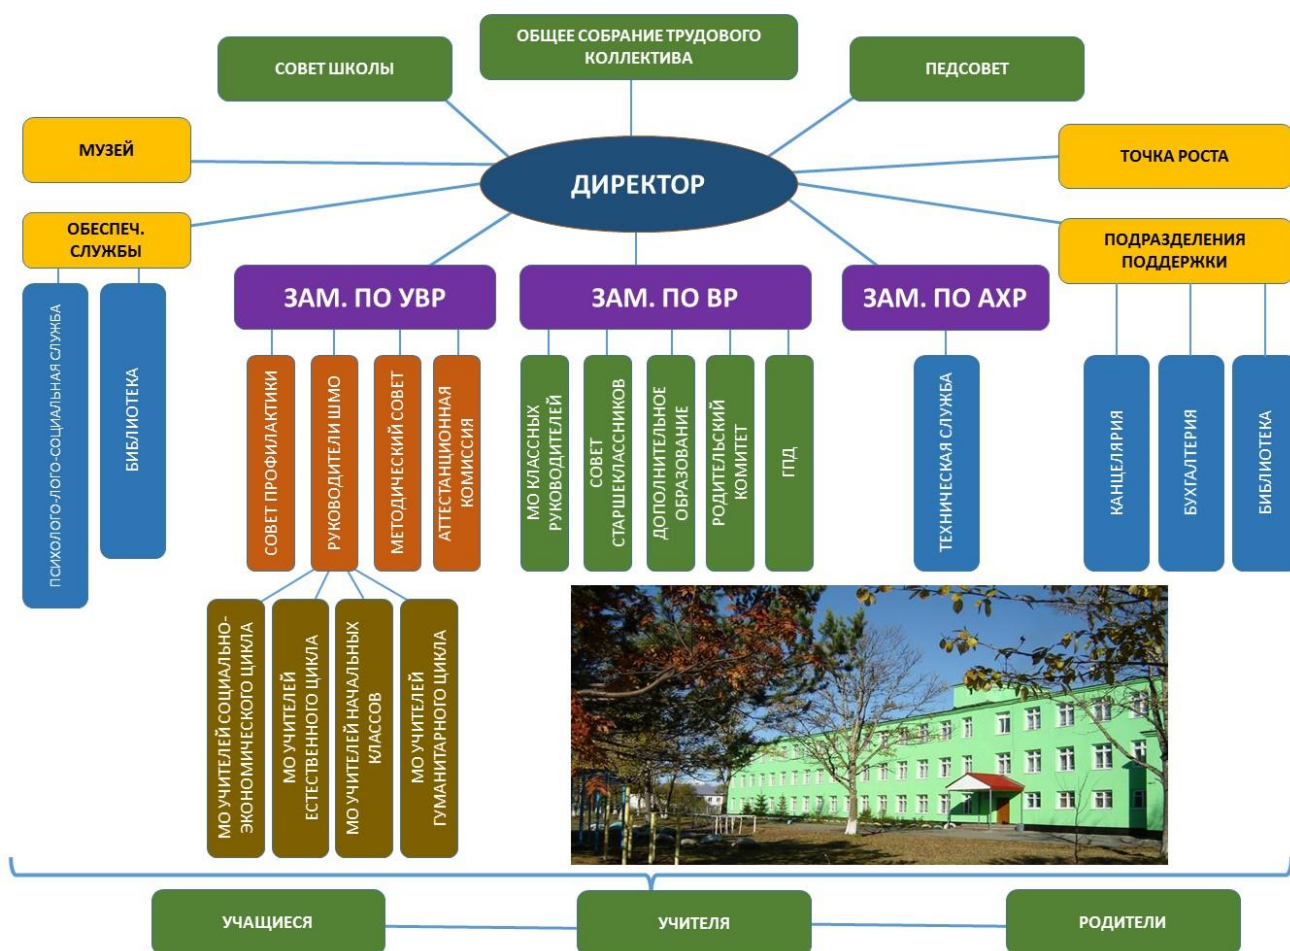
ОБЩЕЕ СОБРАНИЕ ТРУДОВОГО КОЛЛЕКТИВА

СОВЕТ ШКОЛЫ

ПЕДСОВЕТ

МУЗЕЙ

ДИРЕКТОР

ТОЧКА РОСТА

ОБЕСПЕЧ. СЛУЖБЫ

ПОДРАЗДЕЛЕНИЯ ПОДДЕРЖКИ

ЗАМ. ПО УВР

ЗАМ. ПО ВР

ЗАМ. ПО АХР

ПСИХОЛОГО-ЛОГО-СОЦИАЛЬНАЯ СЛУЖБА

БИБЛИОТЕКА

СОВЕТ ПРОФИЛАКТИКИ

РУКОВОДИТЕЛИ ШМО

МЕТОДИЧЕСКИЙ СОВЕТ

АТТЕСТАНЦИОННАЯ КОМИССИЯ

МО КЛАССНЫХ РУКОВОДИТЕЛЕЙ

СОВЕТ СТАРШЕКЛАССНИКОВ

ДОПОЛНИТЕЛЬНОЕ ОБРАЗОВАНИЕ

РОДИТЕЛЬСКИЙ КОМИТЕТ

ГПД

ТЕХНИЧЕСКАЯ СЛУЖБА

КАНЦЕЛЯРИЯ

БУХГАЛТЕРИЯ

БИБЛИОТЕКА

МО УЧИТЕЛЕЙ СОЦИАЛЬНО-ЭКОНОМИЧЕСКОГО ЦИКЛА

МО УЧИТЕЛЕЙ ЕСТЕСТВЕННОГО ЦИКЛА

МО УЧИТЕЛЕЙ НАЧАЛЬНЫХ КЛАССОВ

МО УЧИТЕЛЕЙ ГУМАНИТАРНОГО ЦИКЛА

УЧАЩИЕСЯ

УЧИТЕЛЯ

РОДИТЕЛИ